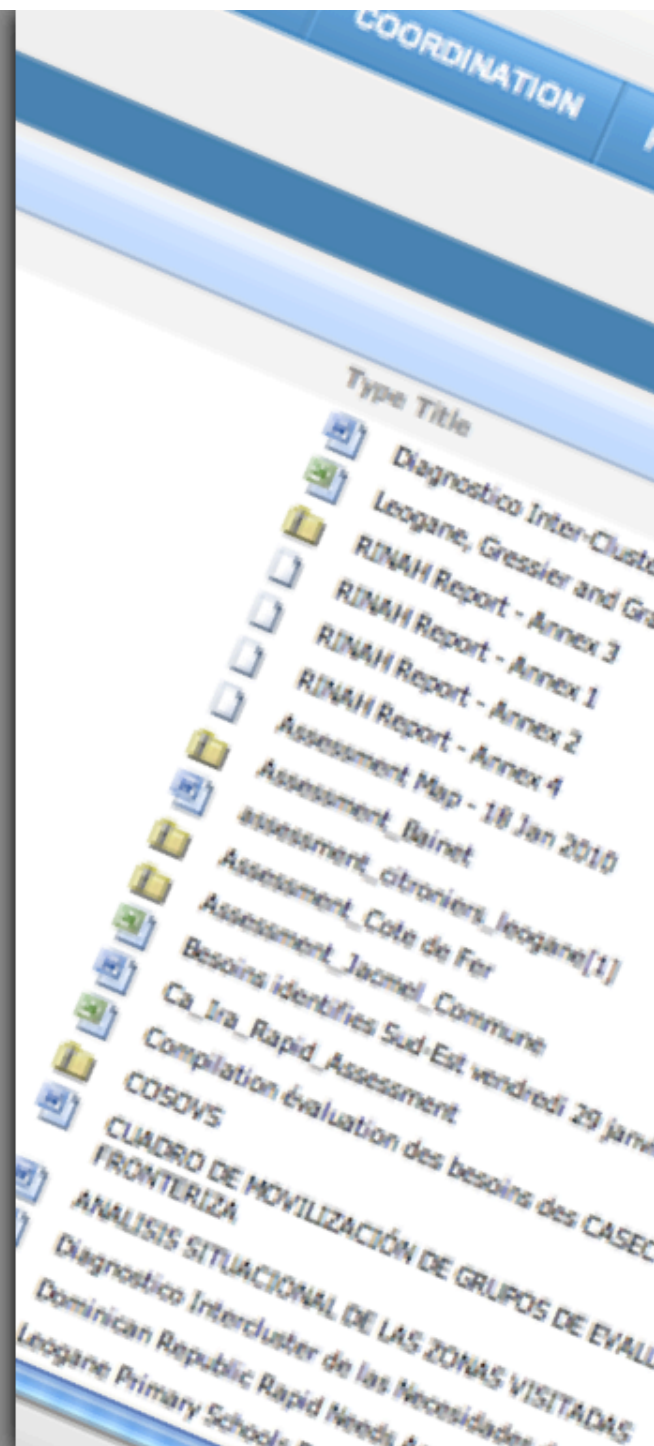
COORDINATION

Type Title

Diagnostico Inter-Cluste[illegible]

Leogane, Gressier and Gr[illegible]

RINAH Report - Annex 3

RINAH Report - Annex 1

RINAH Report - Annex 2

RINAH Report - Annex 4

Assessment Map - 18 Jan 2010

assessment_Bainet

Assessment_citroniers_leogane[1]

Assessment_Cote de Fer

Assessment_Jacmel_Commune

Besoins identifies Sud-Est vendredi 29 janv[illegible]

Ca_Ira_Rapid_Assessment

Compilation évaluation des besoins des CASEC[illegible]

COSOVS

CUADRO DE MOVILIZACIÓN DE GRUPOS DE EVALU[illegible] FRONTERIZA

ANALISIS SITUACIONAL DE LAS ZONAS VISITADAS

Diagnostico Intercluster de las Necesidades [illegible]

Dominican Republic Rapid Needs A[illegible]

Leogane Primary Schools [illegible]